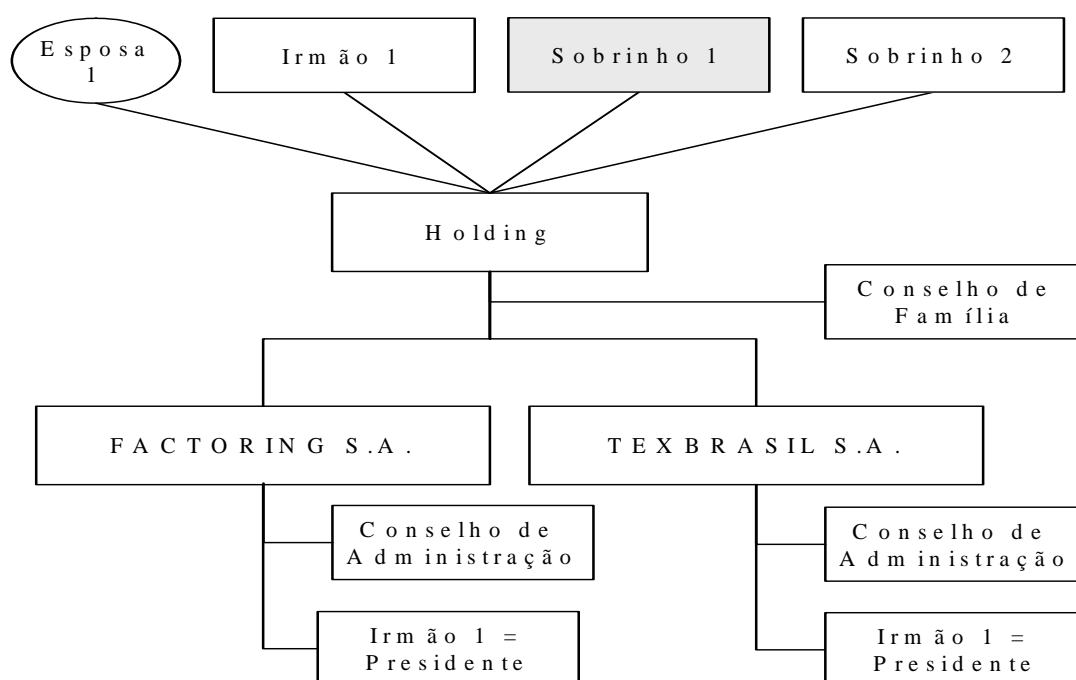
Esposa 1

Irmão 1

Sobrinho 1

Sobrinho 2

Holding

Conselho de Família

FACTORING S.A.

TEXBRASIL S.A.

Conselho de Administração

Irmão 1 = Presidente

Conselho de Administração

Irmão 1 = Presidente